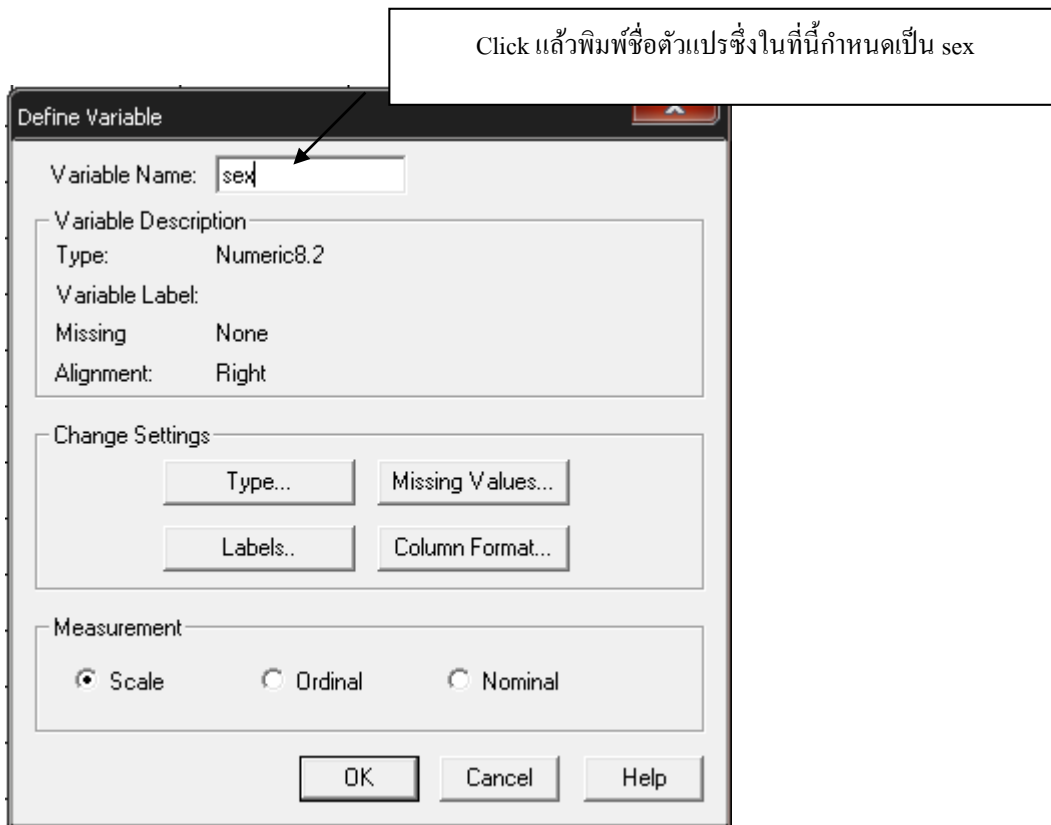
Click แล้วพิมพ์ชื่อตัวแปรซึ่งในที่นี้กำหนดเป็น sex

Define Variable

Variable Name: sex

Variable Description

Type: Numeric8.2

Variable Label:

Missing None

Alignment: Right

Change Settings

Type...

Missing Values...

Labels..

Column Format...

Measurement

Scale

Ordinal

Nominal

OK

Cancel

Help